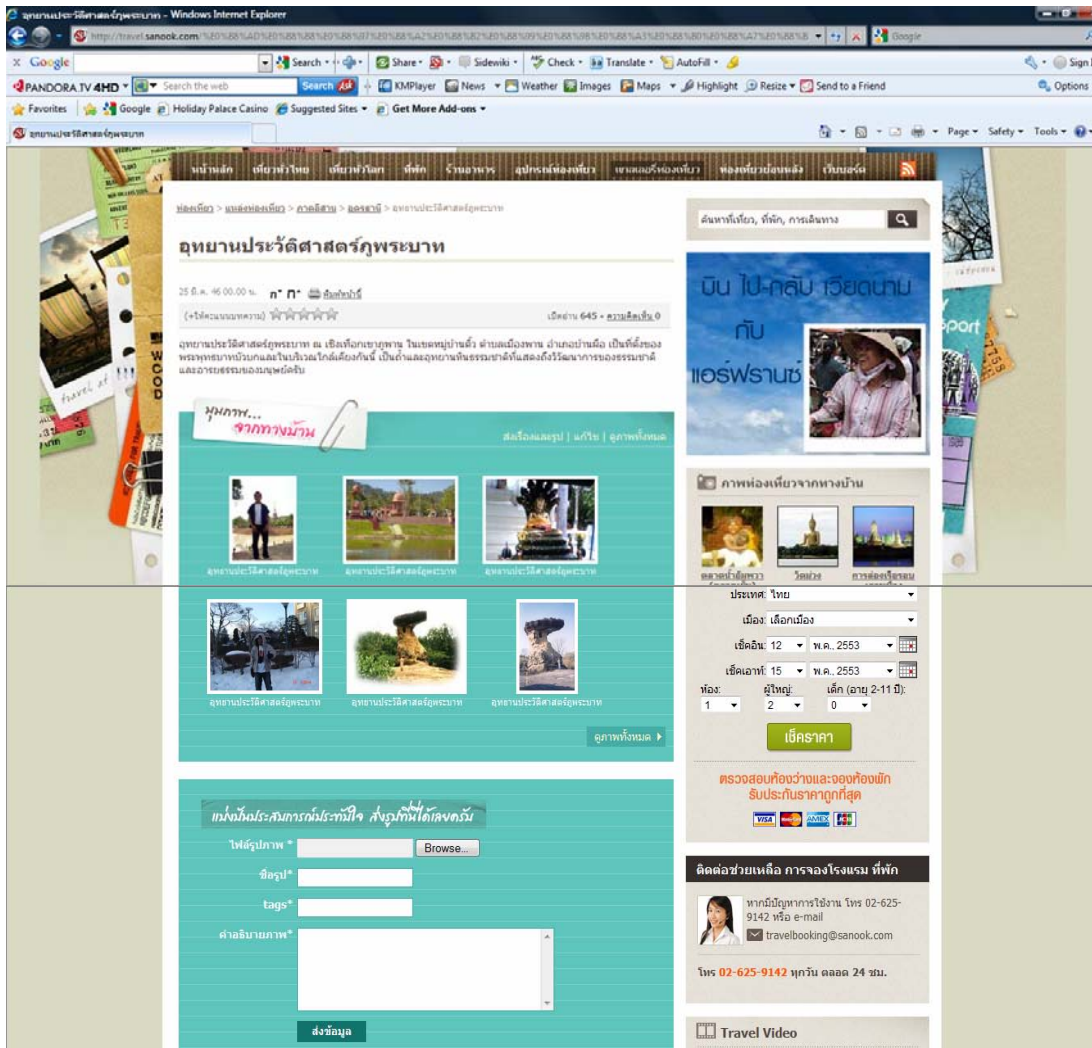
อุทยานประวัติศาสตร์ภูพระบาท - Windows Internet Explorer

http://travel.sanook.com/

Google

Search · Share · Sidewiki · Check · Translate · AutoFill ·

PANDORA.TV 4HD · Search the web · Search · KMPlayer · News · Weather · Images · Maps · Highlight · Resize · Send to a Friend · Options

Favorites · Google · Holiday Palace Casino · Suggested Sites · Get More Add-ons

อุทยานประวัติศาสตร์ภูพระบาท

Page · Safety · Tools ·

หน้าหลัก | เที่ยวทั่วไทย | เที่ยวทั่วโลก | ที่พัก | ร้านอาหาร | อุปกรณ์ท่องเที่ยว | แชมเปอร์ท่องเที่ยว | ท่องเที่ยวย้อนหลัง | เว็บบอร์ด

ท่องเที่ยว > แหล่งท่องเที่ยว > ภาคอีสาน > อุดรธานี > อุทยานประวัติศาสตร์ภูพระบาท

อุทยานประวัติศาสตร์ภูพระบาท

25 ธ.ค. 46 00.00 น. ก- ก+ พิมพ์หน้านี้

(+ให้คะแนนบทความ)

เปิดอ่าน 645 • ความคิดเห็น 0

อุทยานประวัติศาสตร์ภูพระบาท ณ เชิงเทือกเขาภูพาน ในเขตหมู่บ้านติ้ว ตำบลเมืองพาน อำเภอบ้านผือ เป็นที่ตั้งของพระพุทธบาทบัวบกและในบริเวณใกล้เคียงกันนี้ เป็นถ้ำและอุทยานหินธรรมชาติที่แสดงถึงวิวัฒนาการของธรรมชาติและอารยธรรมของมนุษย์ครับ

มุมภาพ... จากทางบ้าน

ส่งเรื่องและรูป | แก้ไข | ดูภาพทั้งหมด

อุทยานประวัติศาสตร์ภูพระบาท
อุทยานประวัติศาสตร์ภูพระบาท
อุทยานประวัติศาสตร์ภูพระบาท
อุทยานประวัติศาสตร์ภูพระบาท
อุทยานประวัติศาสตร์ภูพระบาท
อุทยานประวัติศาสตร์ภูพระบาท

ดูภาพทั้งหมด

แบ่งปันประสบการณ์ประทับใจ ส่งรูปที่นี่ได้เลยครับ

ไฟล์รูปภาพ * Browse...

ชื่อรูป*

tags*

คำอธิบายภาพ*

ส่งข้อมูล

ค้นหาที่เที่ยว, ที่พัก, การเดินทาง

บิน ไป-กลับ เวียดนาม กับ แอร์ฟรานซ์

ภาพท่องเที่ยวจากทางบ้าน

ตลาดน้ำอัมพวา
วัดม่วง
การล่องเรือชมแสงเทียน

ประเทศ: ไทย
เมือง: เลือกเมือง
เช็คอิน: 12 พ.ค. 2553
เช็คเอาท์: 15 พ.ค. 2553
ห้อง: 1 ผู้ใหญ่: 2 เด็ก (อายุ 2-11 ปี): 0

เช็คราคา

ตรวจสอบห้องว่างและจองห้องพัก รับประกันราคาถูกที่สุด

VISA AMEX JCB

ติดต่อช่วยเหลือ การจองโรงแรม ที่พัก

หากมีปัญหาการใช้งาน โทร 02-625-9142 หรือ e-mail
travelbooking@sanook.com

โทร 02-625-9142 ทุกวัน ตลอด 24 ชม.

Travel Video